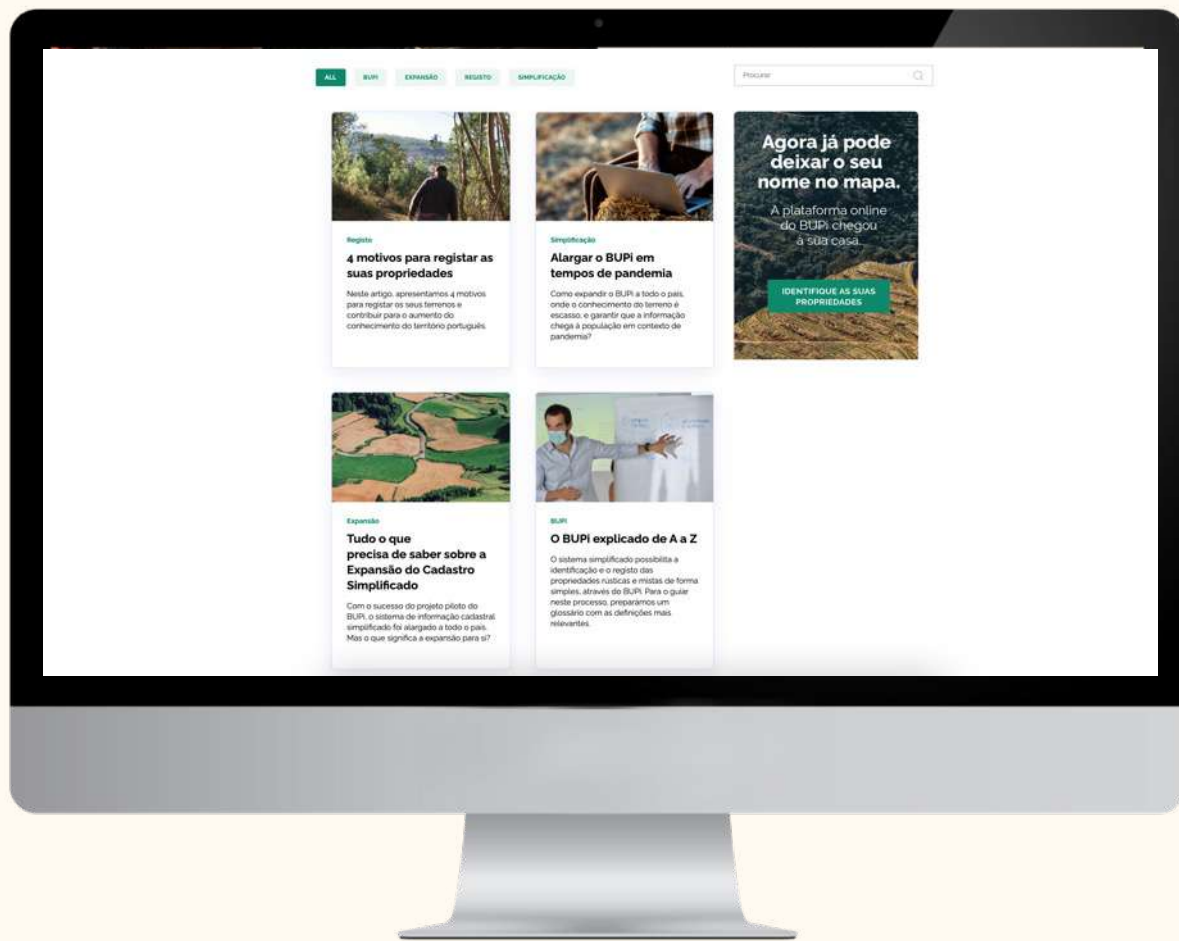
ALL BUPI EXPANSÃO REGISTO SIMPLIFICAÇÃO

Procurar

Registo

4 motivos para registar as suas propriedades

Neste artigo, apresentamos 4 motivos para registar os seus terrenos e contribuir para o aumento do conhecimento do território português.

Simplificação

Alargar o BUPi em tempos de pandemia

Como expandir o BUPi a todo o país, onde o conhecimento do terreno é escasso, e garantir que a informação chega à população em contexto de pandemia?

Agora já pode deixar o seu nome no mapa.

A plataforma online do BUPi chegou à sua casa.

IDENTIFIQUE AS SUAS PROPRIEDADES

Expansão

Tudo o que precisa de saber sobre a Expansão do Cadastro Simplificado

Com o sucesso do projeto piloto do BUPi, o sistema de informação cadastral simplificado foi alargado a todo o país. Mas o que significa a expansão para si?

BUPI

O BUPi explicado de A a Z

O sistema simplificado possibilita a identificação e o registo das propriedades rústicas e mistas de forma simples, através do BUPi. Para o guiar neste processo, preparámos um glossário com as definições mais relevantes.